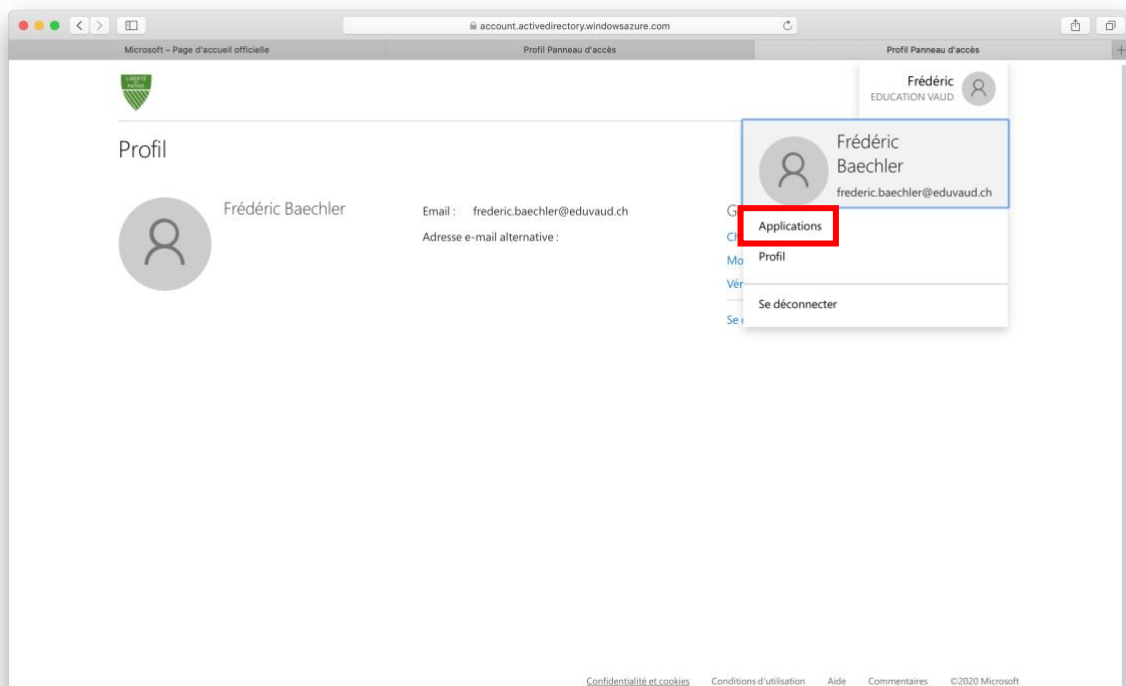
account.activedirectory.windowsazure.com

Microsoft – Page d'accueil officielle

Profil Panneau d'accès

Profil Panneau d'accès

LIBERTÉ ET PATRIE

Frédéric
EDUCATION VAUD

Profil

Frédéric Baechler

Email : frederic.baechler@eduvaud.ch

Adresse e-mail alternative :

G

Cl

Mo

Vér

Se

Frédéric Baechler
frederic.baechler@eduvaud.ch

Applications

Profil

Se déconnecter

Confidentialité et cookies Conditions d'utilisation Aide Commentaires ©2020 Microsoft